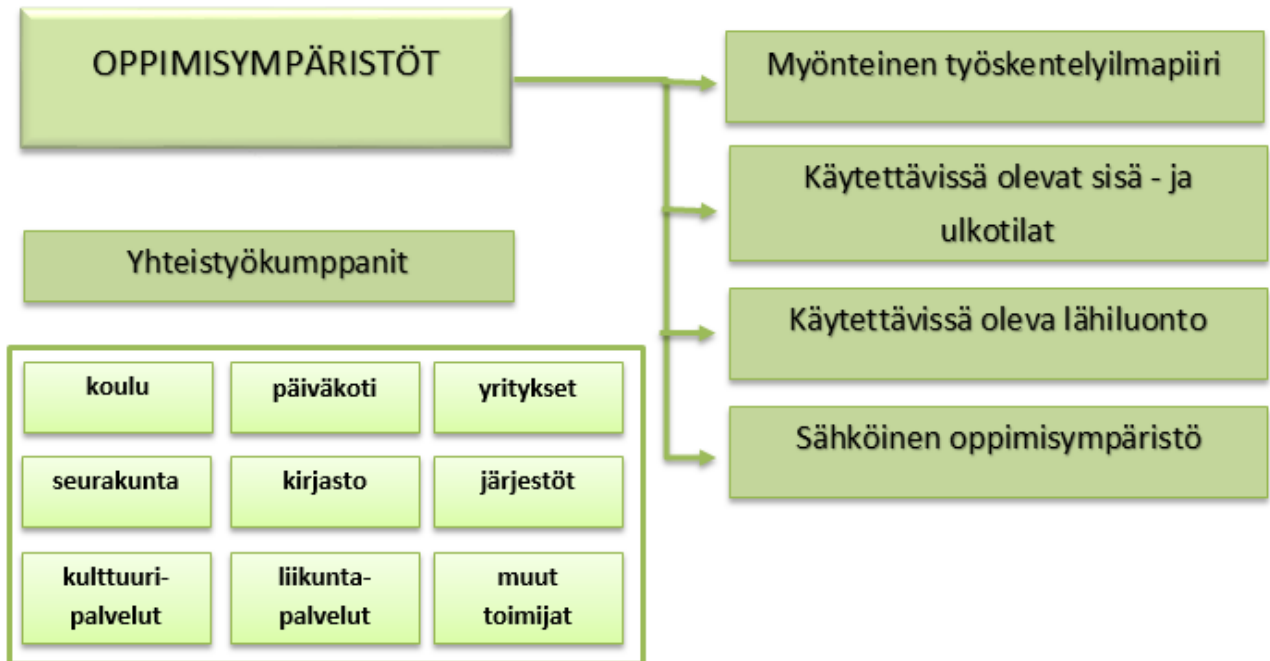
OPPIMISYMPÄRISTÖT

Myönteinen työskentelyilmapiiri

Käytettävissä olevat sisä - ja ulkotilat

Käytettävissä oleva lähiluonto

Sähköinen oppimisympäristö

Yhteistyökumppanit

koulu

päiväkoti

yritykset

seurakunta

kirjasto

järjestöt

kulttuuri-palvelut

liikunta-palvelut

muut toimijat